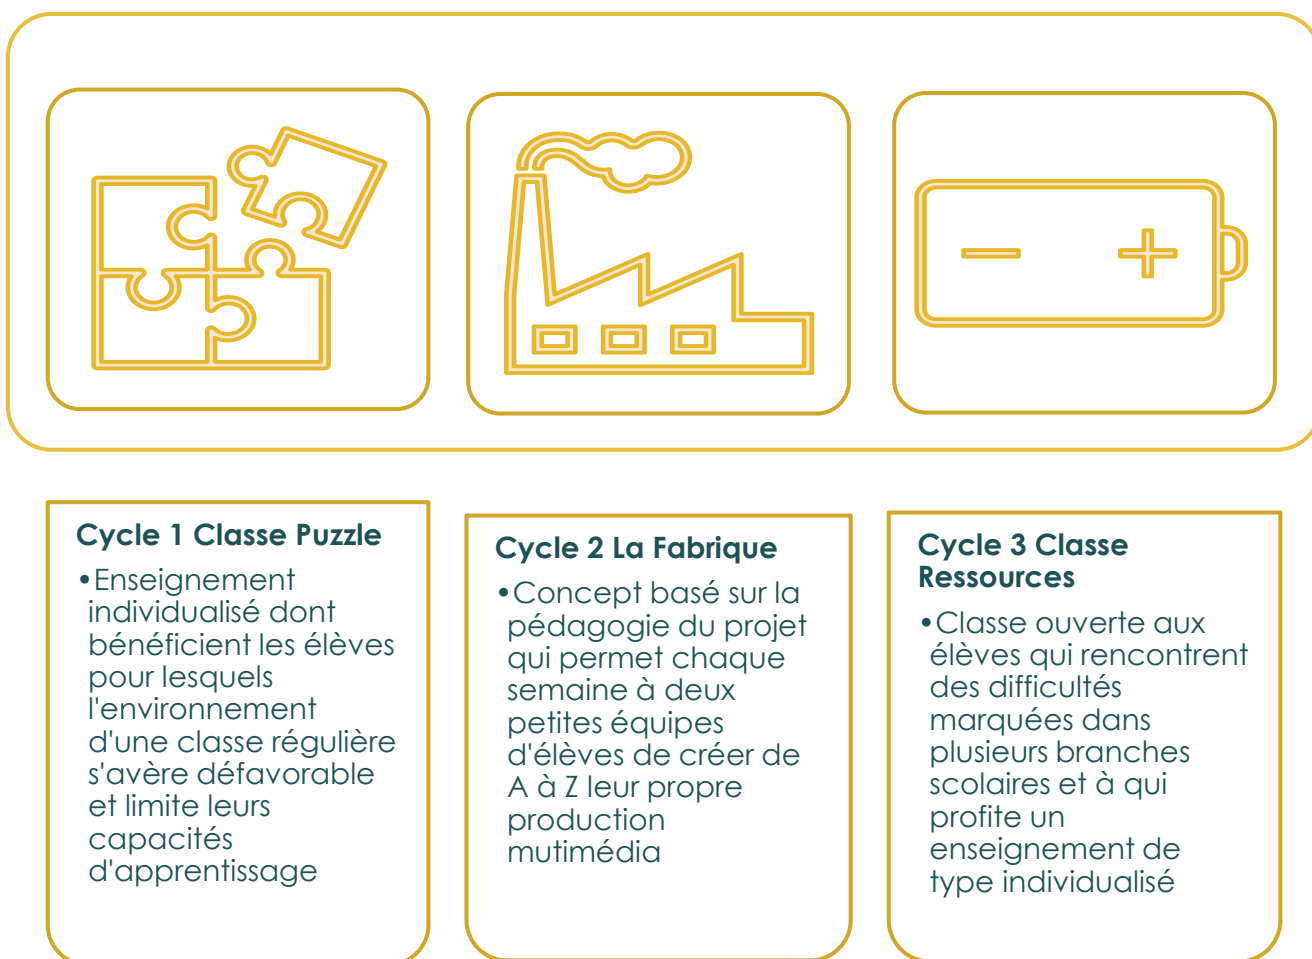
Cycle 1 Classe Puzzle

•Enseignement individualisé dont bénéficient les élèves pour lesquels l'environnement d'une classe régulière s'avère défavorable et limite leurs capacités d'apprentissage

Cycle 2 La Fabrique

•Concept basé sur la pédagogie du projet qui permet chaque semaine à deux petites équipes d'élèves de créer de A à Z leur propre production mutimédia

Cycle 3 Classe Ressources

•Classe ouverte aux élèves qui rencontrent des difficultés marquées dans plusieurs branches scolaires et à qui profite un enseignement de type individualisé